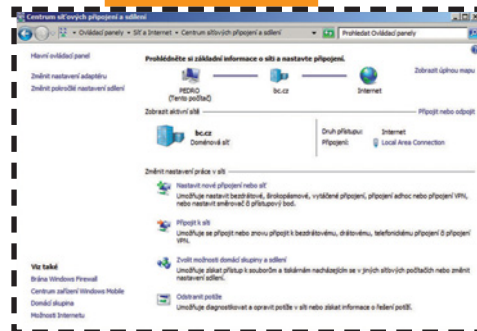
Centrum síťových připojení a sdílení

Ovládací panely ▸ Síť a Internet ▸ Centrum síťových připojení a sdílení

Prohledat Ovládací panely

Hlavní ovládací panel

Změnit nastavení adaptéru

Změnit pokročilé nastavení sdílení

Prohlédněte si základní informace o síti a nastavte připojení.

Zobrazit úplnou mapu

PEDRO (Tento počítač)

bc.cz

Internet

Zobrazit aktivní sítě

Připojit nebo odpojit

bc.cz

Doménová síť

Druh přístupu: Internet

Připojení: Local Area Connection

Změnit nastavení práce v síti

Nastavit nové připojení nebo síť

Umožňuje nastavit bezdrátové, širokopásmové, vytáčené připojení, připojení adhoc nebo připojení VPN, nebo nastavit směrovač či přístupový bod.

Připojit k síti

Umožňuje se připojit nebo znovu připojit k bezdrátovému, drátovému, telefonickému připojení či připojení VPN.

Zvolit možnosti domácí skupiny a sdílení

Umožňuje získat přístup k souborům a tiskárnám nacházejícím se v jiných síťových počítačích nebo změnit nastavení sdílení.

Odstranit potíže

Umožňuje diagnostikovat a opravit potíže v síti nebo získat informace o řešení potíží.

Viz také

Brána Windows Firewall

Centrum zařízení Windows Mobile

Domácí skupina

Možnosti Internetu